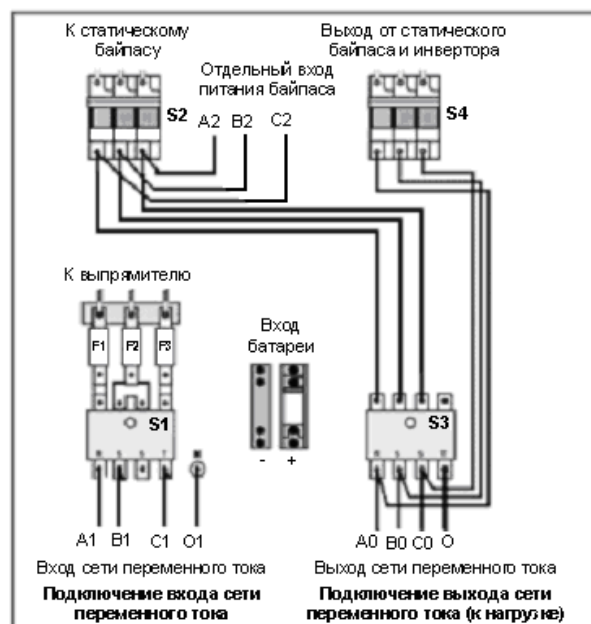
К статическому байпасу

Выход от статического байпаса и инвертора

Отдельный вход питания байпаса

S2

A2 B2 C2

S4

К выпрямителю

F1 F2 F3

Вход батареи

S1

- +

S3

A1 B1 C1 O1

A0 B0 C0 O

Вход сети переменного тока

Выход сети переменного тока

**Подключение входа сети переменного тока**

**Подключение выхода сети переменного тока (к нагрузке)**